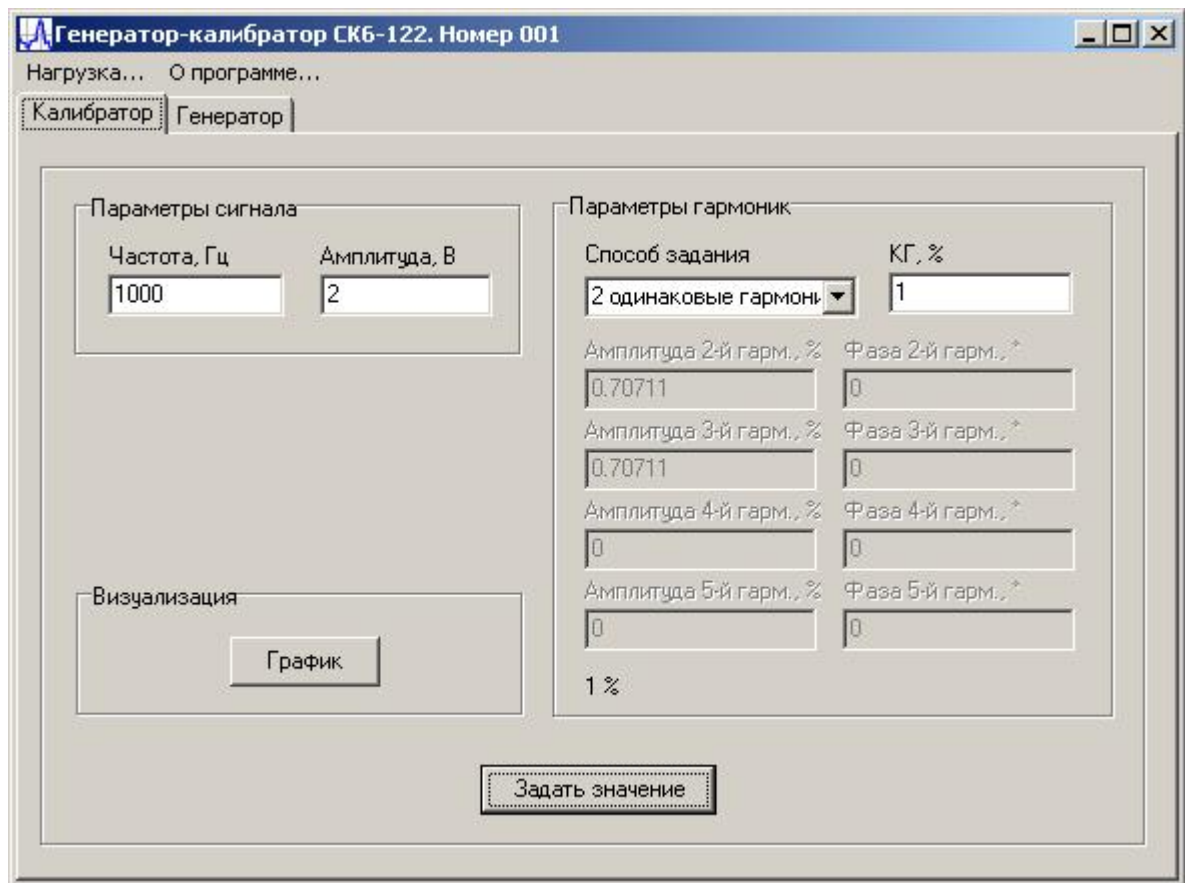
Генератор-калибратор СК6-122. Номер 001

Нагрузка... О программе...

Калибратор Генератор

Параметры сигнала

Частота, Гц
1000

Амплитуда, В
2

Параметры гармоник

Способ задания
2 одинаковые гармони

КГ, %
1

Амплитуда 2-й гарм., %
0.70711

Фаза 2-й гарм., °
0

Амплитуда 3-й гарм., %
0.70711

Фаза 3-й гарм., °
0

Амплитуда 4-й гарм., %
0

Фаза 4-й гарм., °
0

Визуализация

График

Амплитуда 5-й гарм., %
0

Фаза 5-й гарм., °
0

1 %

Задать значение